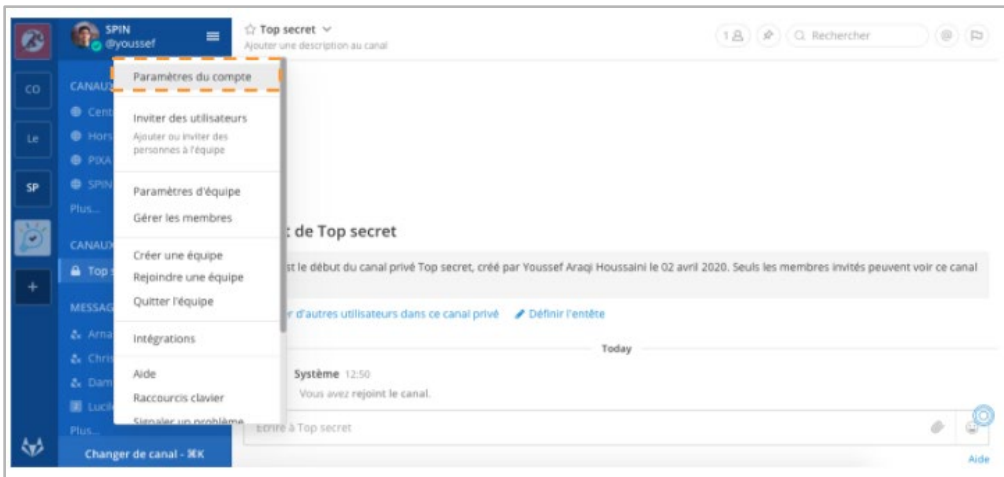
CO
Le
SP
+

SPIN
@youssef

CANAUX
Cent
Hors
PIXA
SPIN
Plus...

CANAUX
Top s

MESSAG
Arna
Chris
Dam
Lucil
Plus...

Changer de canal - ⌘K

Paramètres du compte

Inviter des utilisateurs
Ajouter ou inviter des personnes à l'équipe

Paramètres d'équipe
Gérer les membres

Créer une équipe
Rejoindre une équipe
Quitter l'équipe

Intégrations

Aide
Raccourcis clavier
Signaler un problème

☆ Top secret
Ajouter une description au canal

1
Rechercher

t de Top secret

st le début du canal privé Top secret, créé par Youssef Araqi Houssaini le 02 avril 2020. Seuls les membres invités peuvent voir ce canal

r d'autres utilisateurs dans ce canal privé
Définir l'entête

Today

Système 12:50
Vous avez rejoint le canal.

Écrire à Top secret

Aide